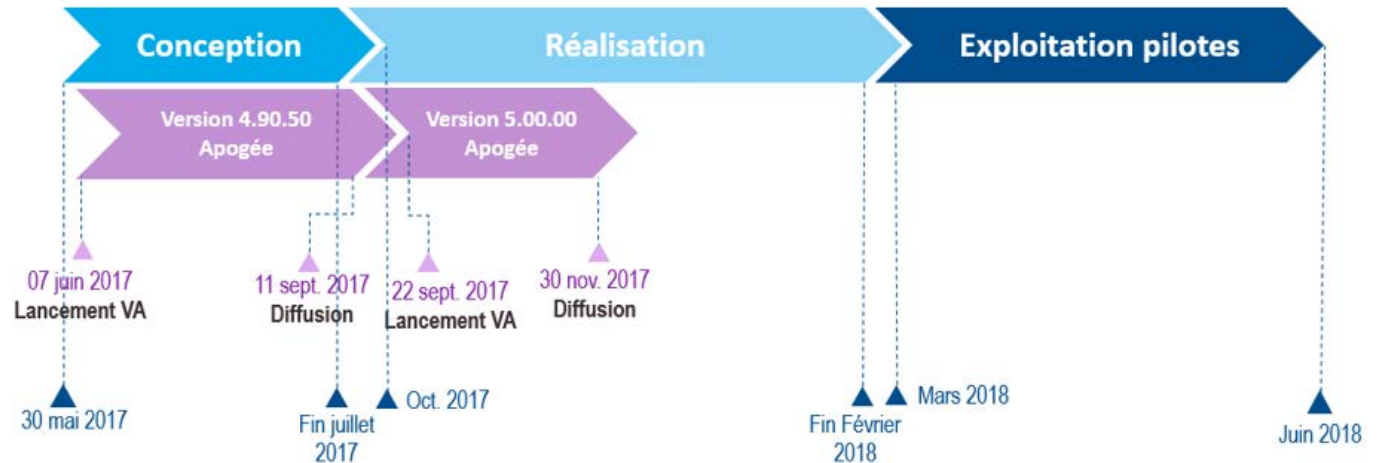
Conception

Réalisation

Exploitation pilotes

Version 4.90.50
Apogée

Version 5.00.00
Apogée

07 juin 2017
Lancement VA

11 sept. 2017
Diffusion

22 sept. 2017
Lancement VA

30 nov. 2017
Diffusion

30 mai 2017

Fin juillet 2017

Oct. 2017

Fin Février 2018

Mars 2018

Juin 2018